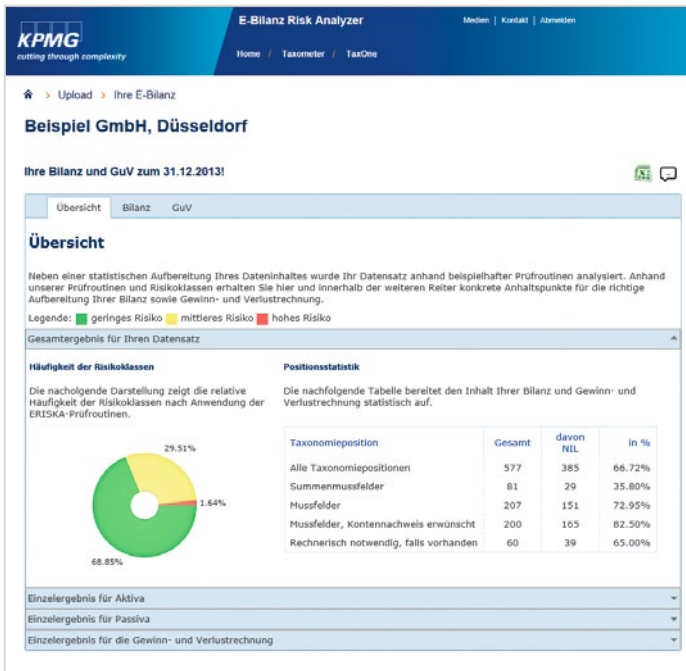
KPMG
cutting through complexity

E-Bilanz Risk Analyzer

Medien | Kontakt | Abmelden

Home / Taxometer / TaxOne

> Upload > Ihre E-Bilanz

Beispiel GmbH, Düsseldorf

Ihre Bilanz und GuV zum 31.12.2013!

Übersicht | Bilanz | GuV

Übersicht

Neben einer statistischen Aufbereitung Ihres Dateninhaltes wurde Ihr Datensatz anhand beispielhafter Prüfroutinen analysiert. Anhand unserer Prüfroutinen und Risikoklassen erhalten Sie hier und innerhalb der weiteren Reiter konkrete Anhaltspunkte für die richtige Aufbereitung Ihrer Bilanz sowie Gewinn- und Verlustrechnung.

Legende: geringes Risiko mittleres Risiko hohes Risiko

Gesamtergebnis für Ihren Datensatz

Häufigkeit der Risikoklassen

Die nachfolgende Darstellung zeigt die relative Häufigkeit der Risikoklassen nach Anwendung der ERISKA-Prüfroutinen.

29.51%

1.64%

68.85%

Positionsstatistik

Die nachfolgende Tabelle bereitet den Inhalt Ihrer Bilanz und Gewinn- und Verlustrechnung statistisch auf.

| Taxonomieposition | Gesamt | davon NIL | in % |
|---|---|---|---|
| Alle Taxonomiepositionen | 577 | 385 | 66.72% |
| Summenmussfelder | 81 | 29 | 35.80% |
| Mussfelder | 207 | 151 | 72.95% |
| Mussfelder, Kontennachweis erwünscht | 200 | 165 | 82.50% |
| Rechnerisch notwendig, falls vorhanden | 60 | 39 | 65.00% |

Einzelergebnis für Aktiva

Einzelergebnis für Passiva

Einzelergebnis für die Gewinn- und Verlustrechnung